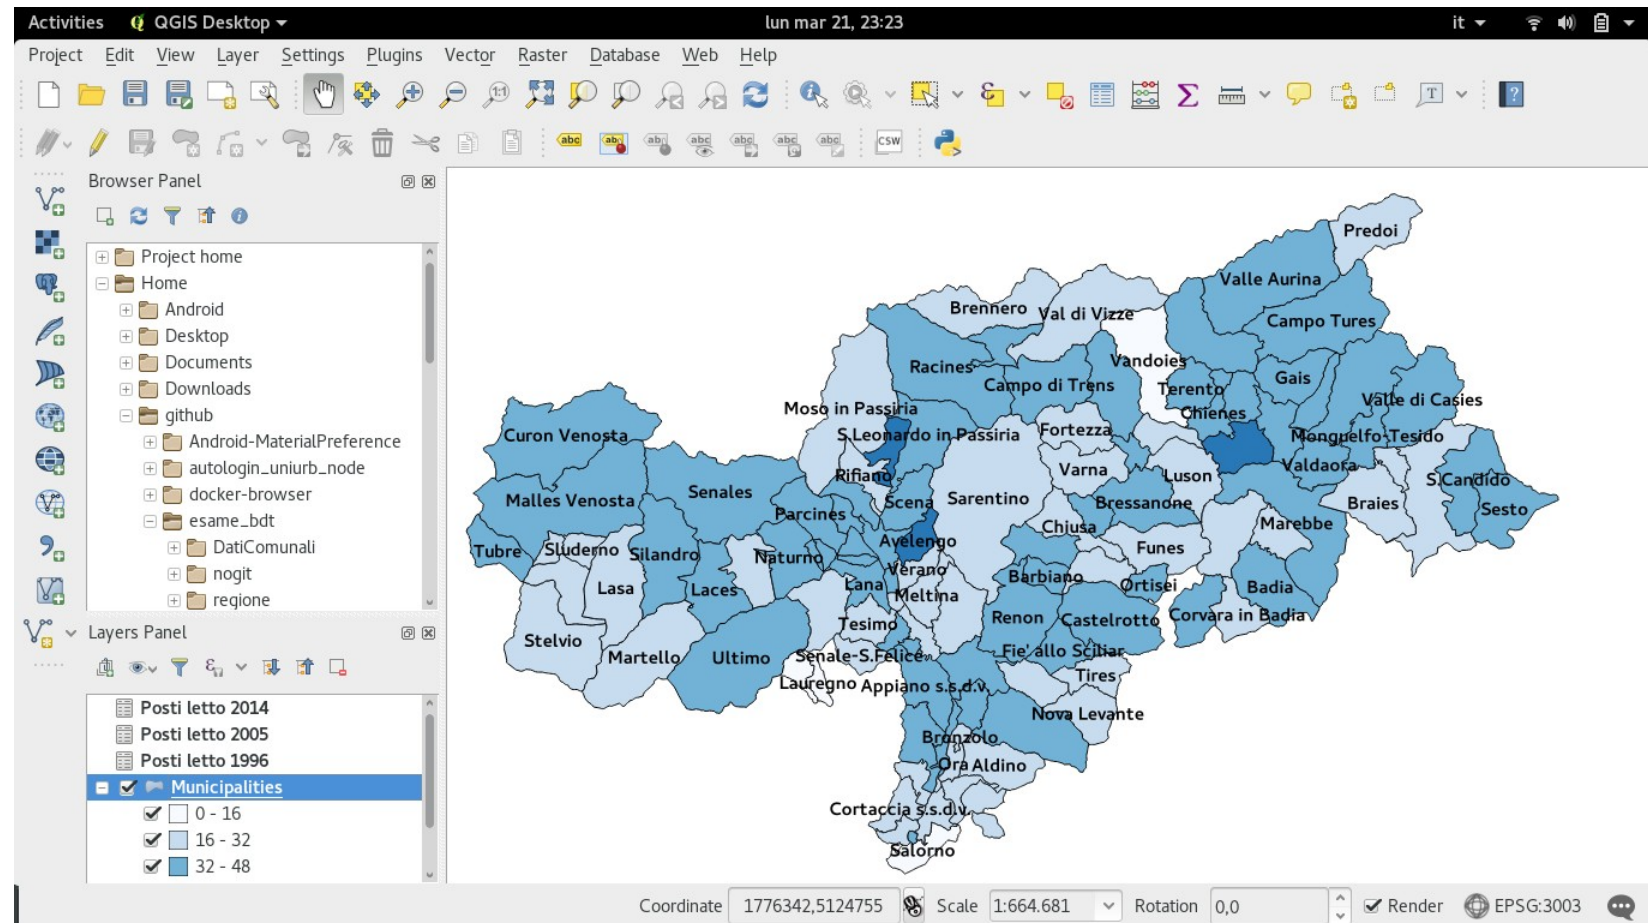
Activities QGIS Desktop lun mar 21, 23:23 it

Project Edit View Layer Settings Plugins Vector Raster Database Web Help

Browser Panel

Project home
Home
Android
Desktop
Documents
Downloads
github
Android-MaterialPreference
autologin_uniurb_node
docker-browser
esame_bdt
DatiComunali
nogit
regione

Layers Panel

Posti letto 2014
Posti letto 2005
Posti letto 1996
Municipalities
0 - 16
16 - 32
32 - 48

Predoi
Valle Aurina
Brennero
Val di Vizze
Campo Tures
Racines
Vandoies
Campo di Trens
Gais
Terento
Valle di Casies
Moso in Passiria
Chienes
Fortezza
S.Leonardo in Passiria
Monguelfo-Tesido
Curon Venosta
Rifiano
Varna
Valdaora
Luson
S.Candido
Senales
Scena
Sarentino
Bressanone
Malles Venosta
Braies
Sesto
Parcines
Chiusa
Marebbe
Avelengo
Tubre
Sluderno
Silandro
Naturno
Funes
Verano
Barbiano
Ortisei
Lasa
Laces
Lana
Badia
Meltina
Renon
Castelrotto
Corvara in Badia
Stelvio
Tesimo
Fie' allo Sciliar
Martello
Ultimo
Senale-S.Felice
Tires
Lauregno
Appiano s.s.d.v.
Nova Levante
Bronzolo
Ora
Aldino
Cortaccia s.s.d.v.
Salorno

Coordinate 1776342,5124755 Scale 1:664.681 Rotation 0,0 Render EPSG:3003